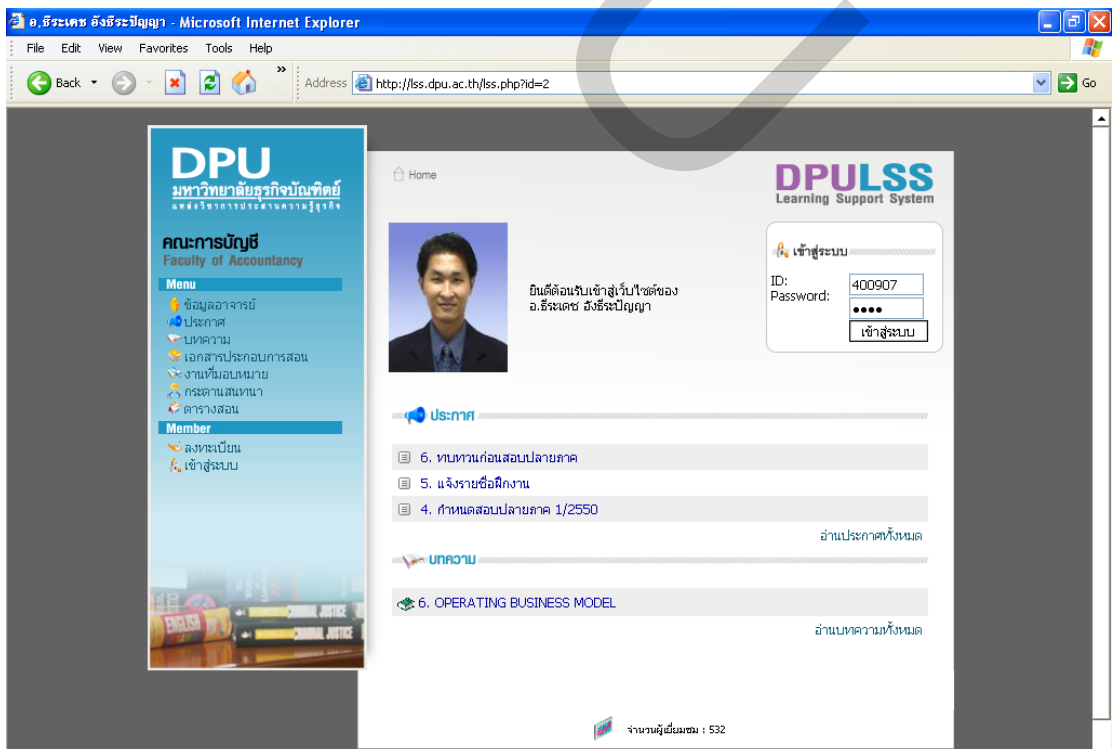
อ.ธีระเดช อังธีระปัญญา - Microsoft Internet Explorer

File Edit View Favorites Tools Help

Back Address http://lss.dpu.ac.th/lss.php?id=2 Go

DPU
มหาวิทยาลัยธุรกิจบัณฑิตย์
แหล่งวิชาการประสานความรู้ธุรกิจ

คณะการบัญชี
Faculty of Accountancy

Menu
ข้อมูลอาจารย์
ประกาศ
บทความ
เอกสารประกอบการสอน
งานที่มอบหมาย
กระดานสนทนา
ตารางสอน

Member
ลงทะเบียน
เข้าสู่ระบบ

Home

DPULSS
Learning Support System

เข้าสู่ระบบ
ID: 400907
Password: ••••
เข้าสู่ระบบ

ยินดีต้อนรับเข้าสู่เว็บไซต์ของ อ.ธีระเดช อังธีระปัญญา

ประกาศ
6. ทบทวนก่อนสอบปลายภาค
5. แจ้งรายชื่อฝึกงาน
4. กำหนดสอบปลายภาค 1/2550
อ่านประกาศทั้งหมด

บทความ
6. OPERATING BUSINESS MODEL
อ่านบทความทั้งหมด

จำนวนผู้เยี่ยมชม : 532